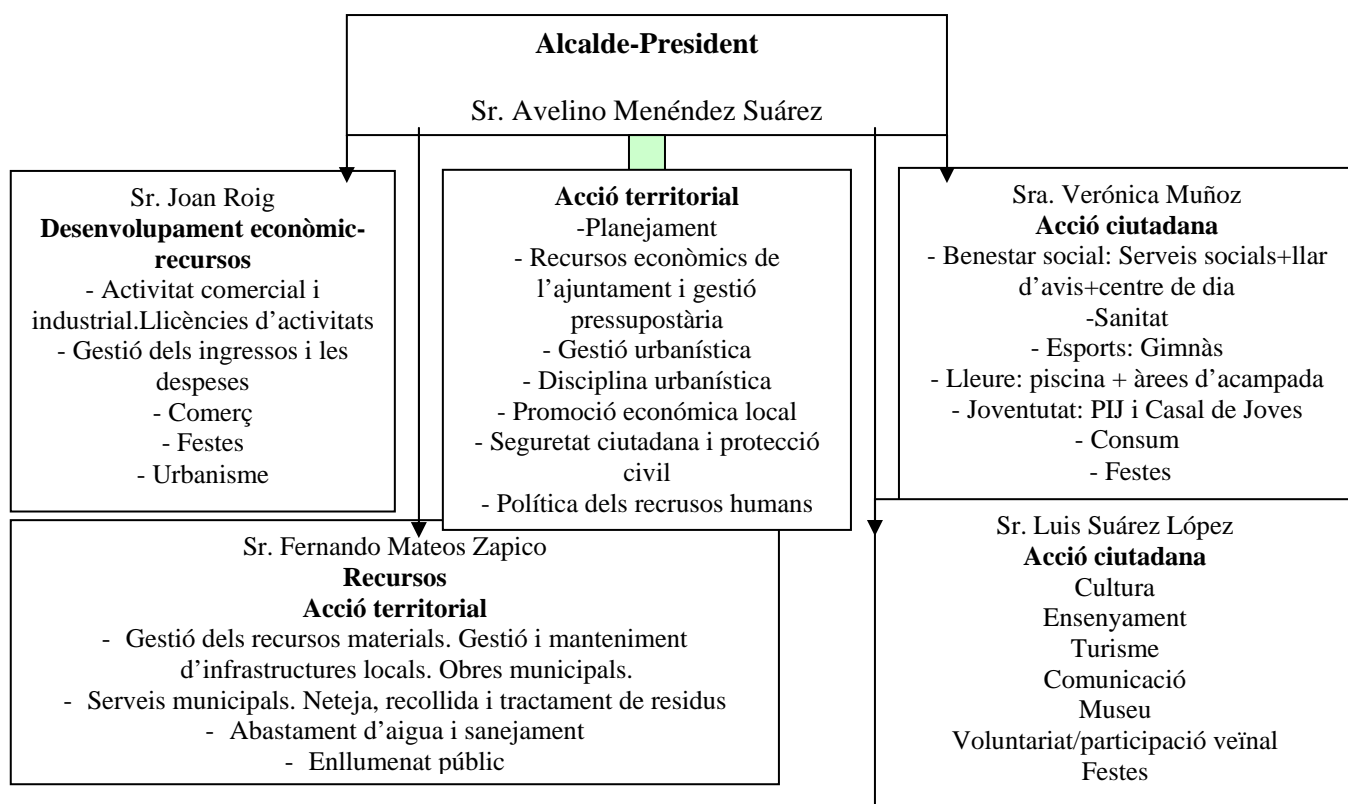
**Alcalde-President**

Sr. Avelino Menéndez Suárez

Sr. Joan Roig
**Desenvolupament econòmic-recursos**
- Activitat comercial i industrial.Llicències d'activitats
- Gestió dels ingressos i les despeses
- Comerç
- Festes
- Urbanisme

**Acció territorial**
-Planejament
- Recursos econòmics de l'ajuntament i gestió pressupostària
- Gestió urbanística
- Disciplina urbanística
- Promoció económica local
- Seguretat ciutadana i protecció civil
- Política dels recrusos humans

Sra. Verónica Muñoz
**Acció ciutadana**
- Benestar social: Serveis socials+llar d'avis+centre de dia
-Sanitat
- Esports: Gimnàs
- Lleure: piscina + àrees d'acampada
- Joventutat: PIJ i Casal de Joves
- Consum
- Festes

Sr. Fernando Mateos Zapico
**Recursos**
**Acció territorial**
- Gestió dels recursos materials. Gestió i manteniment d'infrastructures locals. Obres municipals.
- Serveis municipals. Neteja, recollida i tractament de residus
- Abastament d'aigua i sanejament
- Enllumenat públic

Sr. Luis Suárez López
**Acció ciutadana**
Cultura
Ensenyament
Turisme
Comunicació
Museu
Voluntariat/participació veïnal
Festes